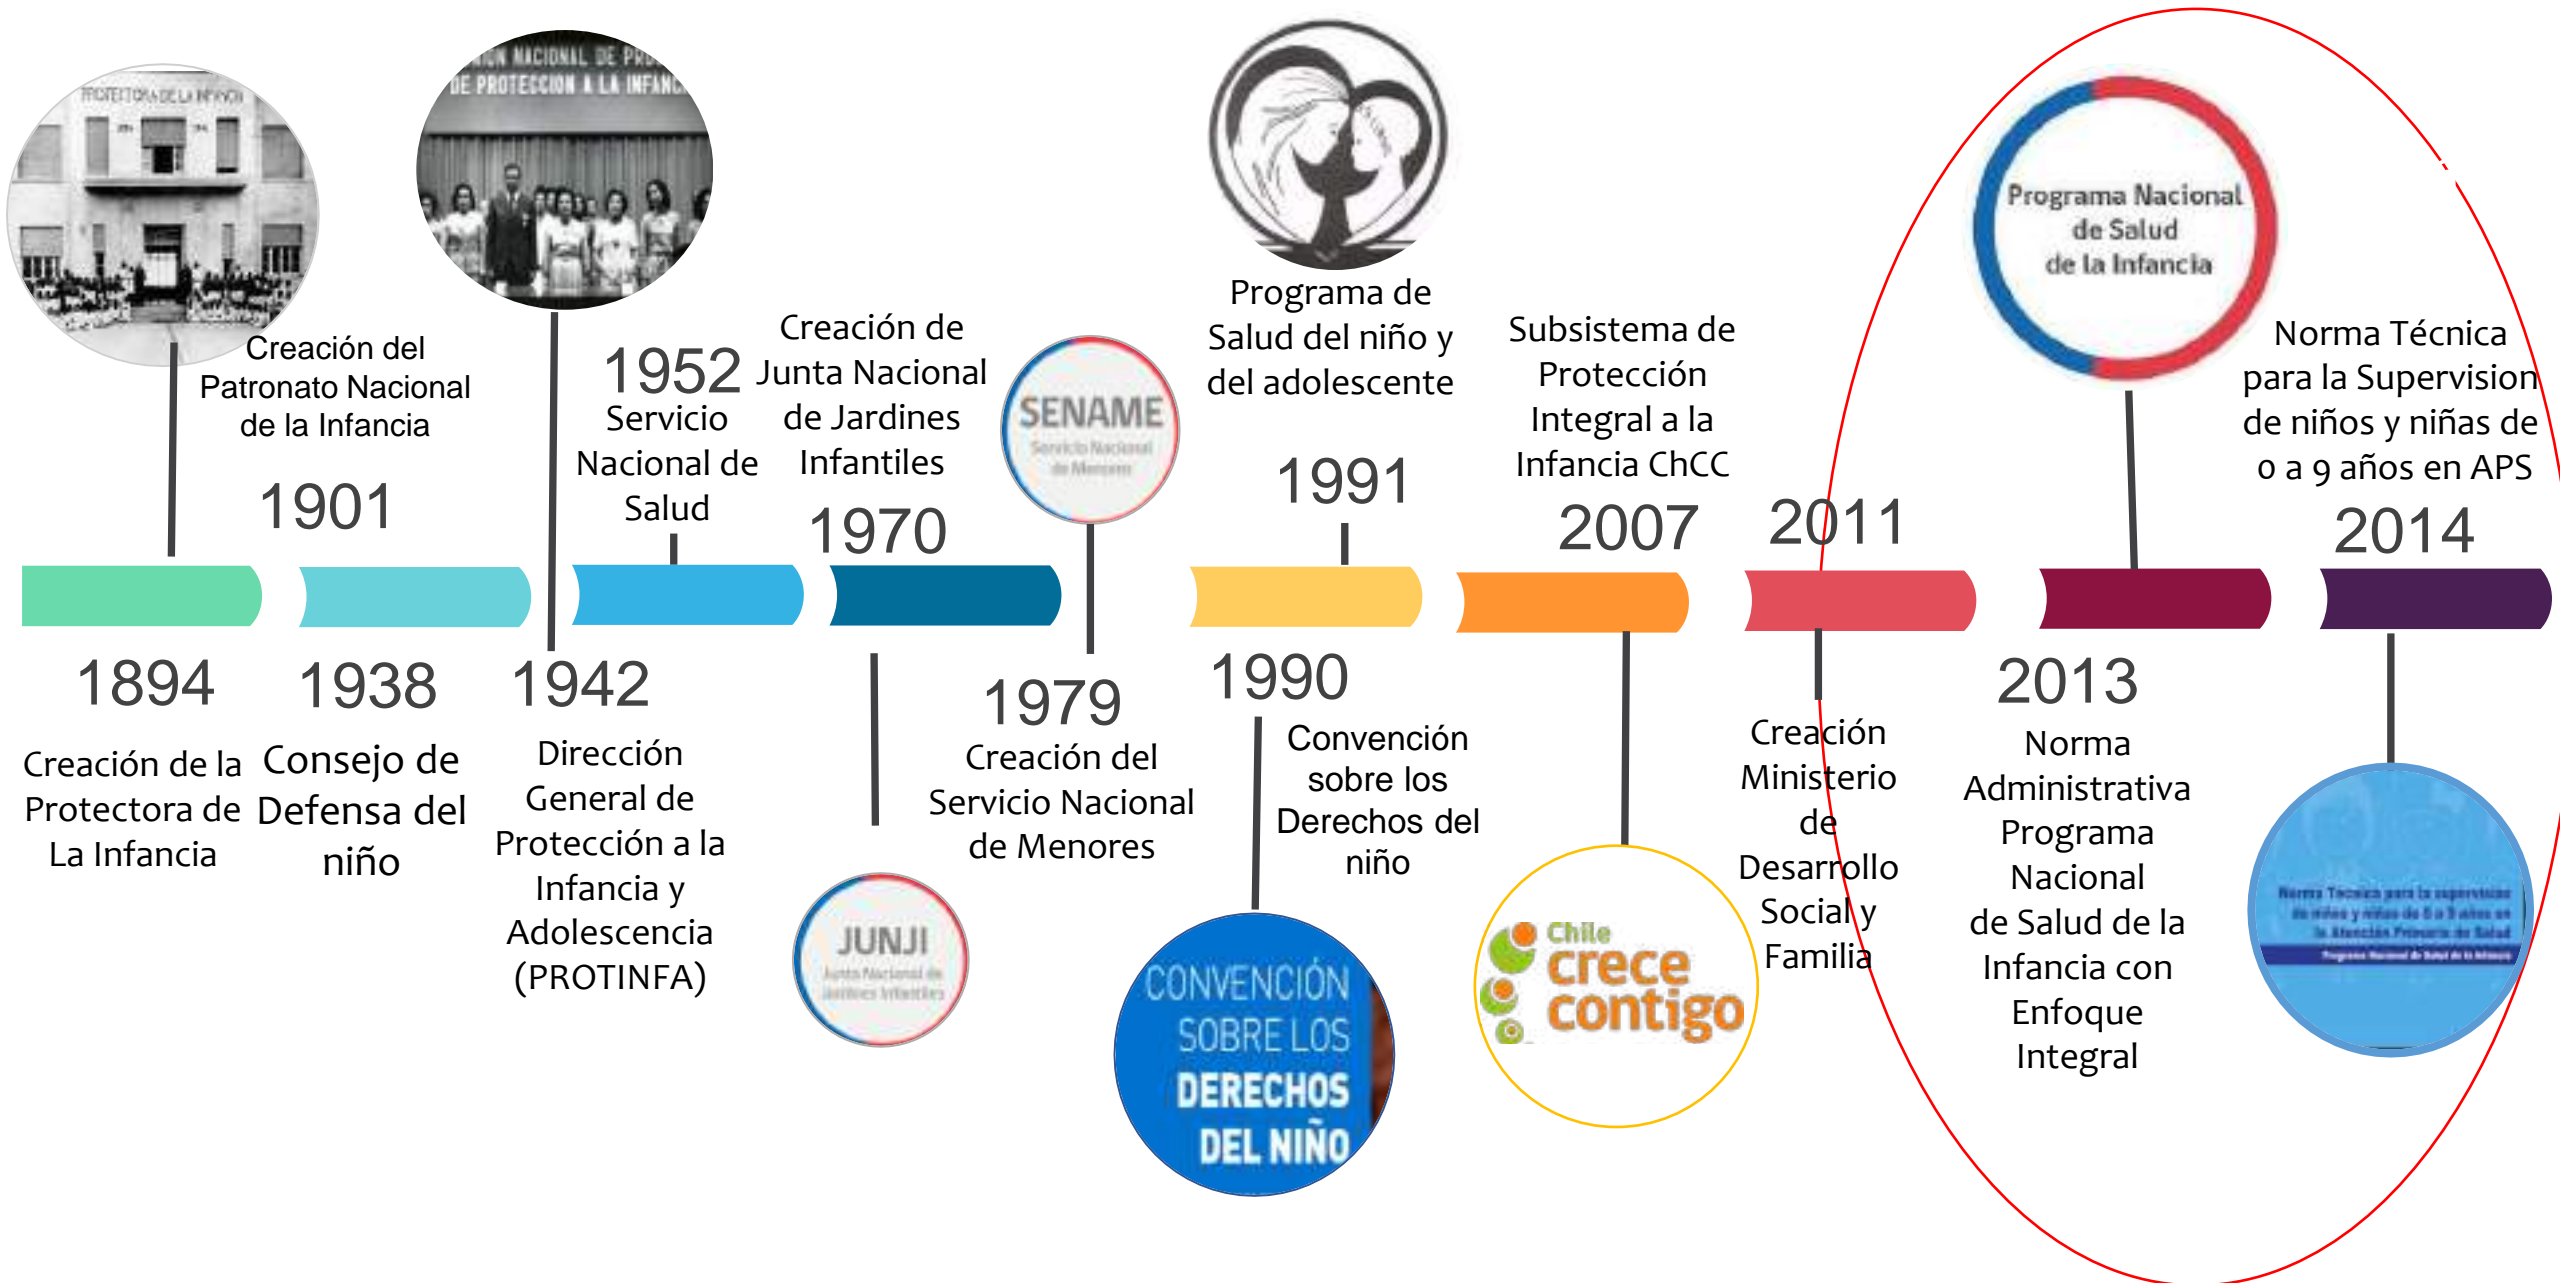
PROTECTORA DE LA INFANCIA

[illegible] NACIONAL DE PR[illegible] DE PROTECCION A LA INFANC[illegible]

Creación del Patronato Nacional de la Infancia

1901

1952
Servicio Nacional de Salud

Creación de Junta Nacional de Jardines Infantiles

1970

SENAME
Servicio Nacional de Menores

Programa de Salud del niño y del adolescente

1991

Subsistema de Protección Integral a la Infancia ChCC

2007

2011

Programa Nacional de Salud de la Infancia

Norma Técnica para la Supervision de niños y niñas de 0 a 9 años en APS

2014

1894
Creación de la Protectora de La Infancia

1938
Consejo de Defensa del niño

1942
Dirección General de Protección a la Infancia y Adolescencia (PROTINFA)

JUNJI
Junta Nacional de Jardines Infantiles

1979
Creación del Servicio Nacional de Menores

1990
Convención sobre los Derechos del niño

CONVENCIÓN SOBRE LOS DERECHOS DEL NIÑO

Chile crece contigo

Creación Ministerio de Desarrollo Social y Familia

2013
Norma Administrativa Programa Nacional de Salud de la Infancia con Enfoque Integral

Norma Técnica para la supervision de niños y niñas de 0 a 9 años en la Atención Primaria de Salud
Programa Nacional de Salud de la Infancia